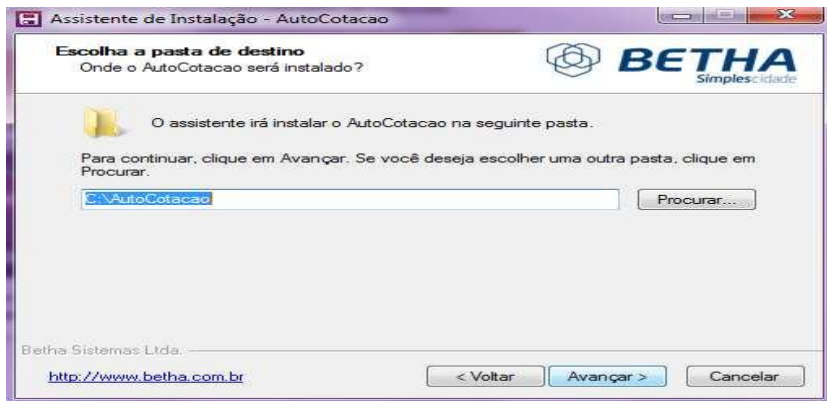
Assistente de Instalação - AutoCotacao

Escolha a pasta de destino
Onde o AutoCotacao será instalado?

BETHA
Simplescidade

O assistente irá instalar o AutoCotacao na seguinte pasta.

Para continuar, clique em Avançar. Se você deseja escolher uma outra pasta, clique em Procurar.

C:\AutoCotacao

Procurar...

Betha Sistemas Ltda.

http://www.betha.com.br

< Voltar

Avançar >

Cancelar